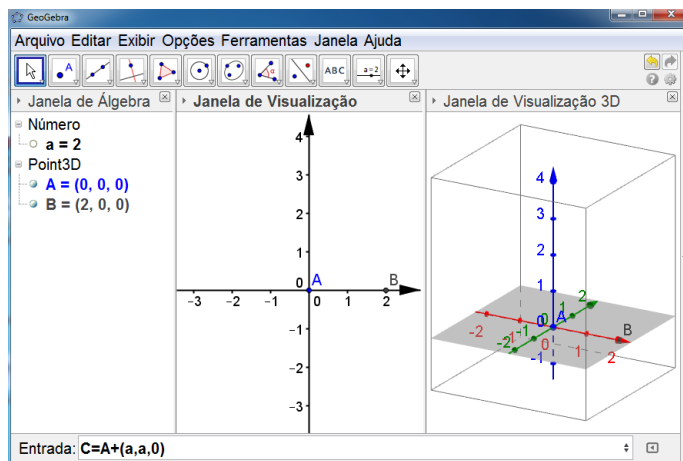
GeoGebra

Arquivo Editar Exibir Opções Ferramentas Janela Ajuda

ABC

a=2

Janela de Álgebra

Número

a = 2

Point3D

A = (0, 0, 0)

B = (2, 0, 0)

Janela de Visualização

4
3
2
1
0
-1
-2
-3

-3 -2 -1 0 1 2

A

B

Janela de Visualização 3D

4
3
2
1
0
-1

-2 -1 0 1 2

-2 -1 1 2

A

B

Entrada: C=A+(a,a,0)